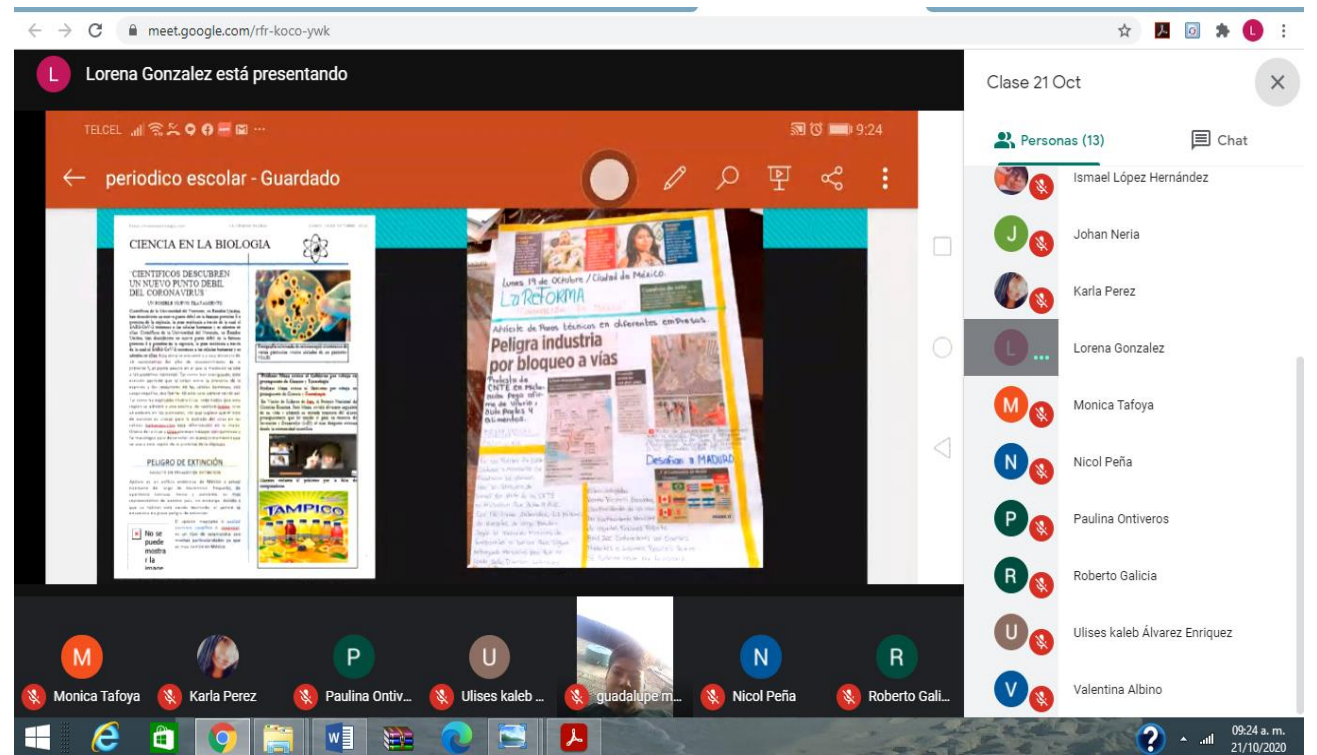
meet.google.com/rfr-koco-ywk

L Lorena Gonzalez está presentando

TELCEL 9:24

periodico escolar - Guardado

CIENCIA EN LA BIOLOGIA

CIENTIFICOS DESCUBREN UN NUEVO PUNTO DEBIL DEL CORONAVIRUS

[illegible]

PELIGRO DE EXTINCIÓN

TAMPICO

No se puede mostra r la image

Lunes 19 de Octubre / Ciudad de México.

La Reforma

Anuncio de Paros técnicos en diferentes empresas.

Peligra industria por bloqueo a vías

Desafían a MADURO

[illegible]

Clase 21 Oct

Personas (13)

Chat

Ismael López Hernández

J Johan Neria

Karla Perez

L Lorena Gonzalez

M Monica Tafoya

N Nicol Peña

P Paulina Ontiveros

R Roberto Galicia

U Ulises kaleb Álvarez Enriquez

V Valentina Albino

M Monica Tafoya

Karla Perez

P Paulina Ontiv...

U Ulises kaleb ...

guadalupe m...

N Nicol Peña

R Roberto Gali...

09:24 a. m.
21/10/2020